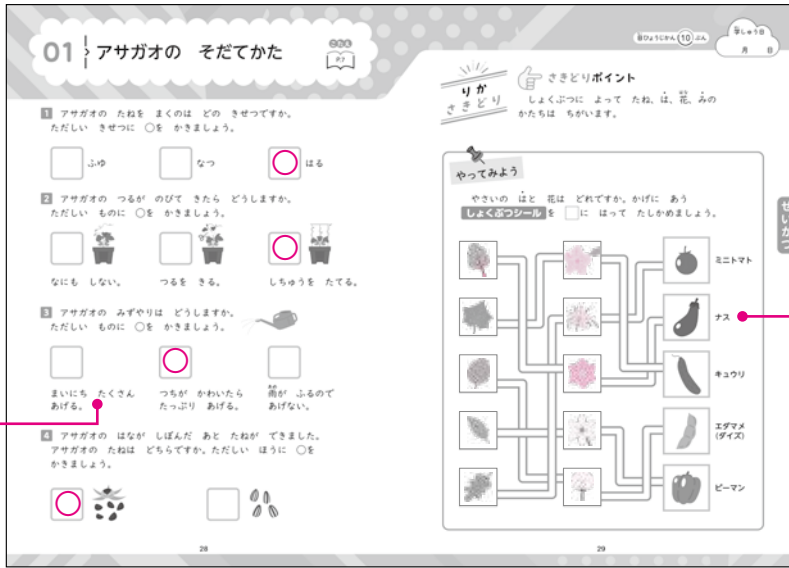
01 アサガオの そだてかた

1 アサガオの たねを まくのは どの きせつですか。ただしい きせつに ○を かきましょう。

ふゆ　なつ　はる

2 アサガオの つるが のびて きたら どうしますか。ただしい ものに ○を かきましょう。

なにも しない。　つるを きる。　しちゅうを たてる。

3 アサガオの みずやりは どうしますか。ただしい ものに ○を かきましょう。

まいにち たくさん あげる。　つちが かわいたら たっぷり あげる。　雨が ふるので あげない。

4 アサガオの はなが しぼんだ あと たねが できました。アサガオの たねは どちらですか。ただしい ほうに ○を かきましょう。

28

目ひょうじかん 10 ふん　学しゅう日 月 日

りか さきどり

さきどりポイント

しょくぶつに よって たね、は、花、みの かたちは ちがいます。

やってみよう

やさいの はと 花は どれですか。かげに あう しょくぶつシール を □に はって たしかめましょう。

ミニトマト
ナス
キュウリ
エダマメ（ダイズ）
ピーマン

せいかつ

29